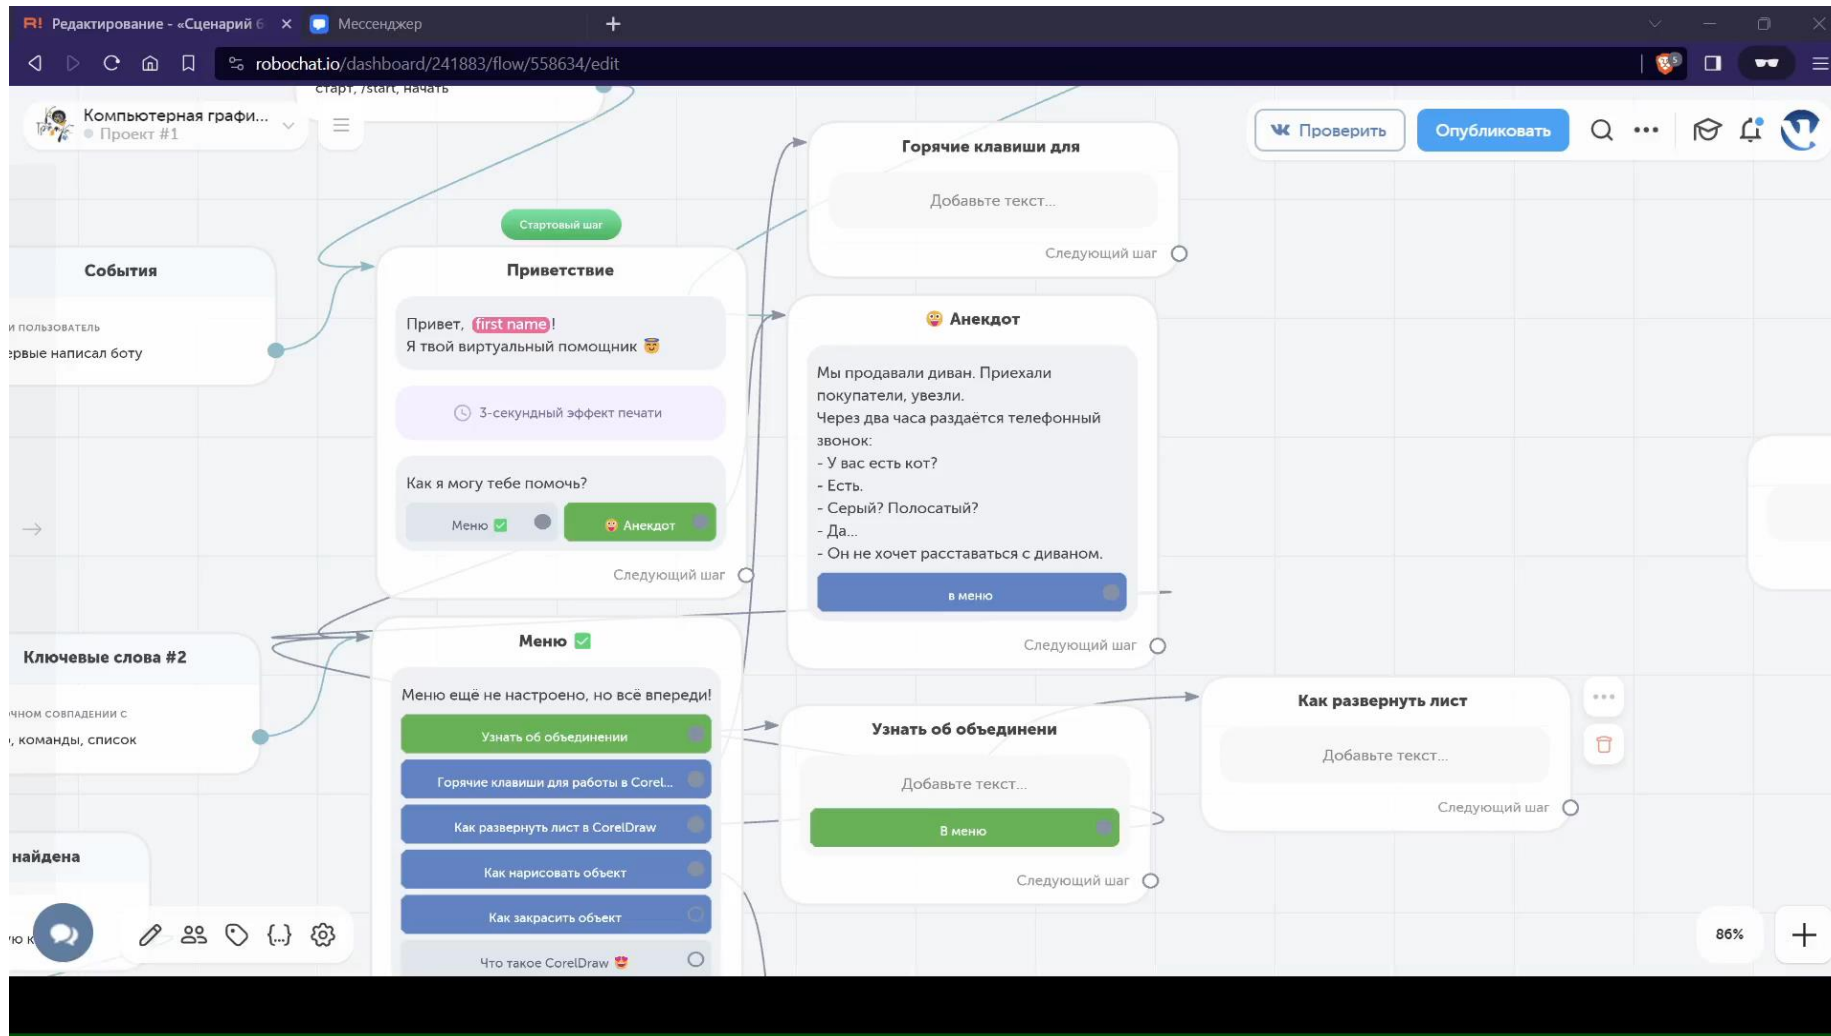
R! Редактирование - «Сценарий 6 ×
Мессенджер
+
robochat.io/dashboard/241883/flow/558634/edit

Компьютерная графи...
Проект #1

старт, /start, начать

Проверить
Опубликовать

Горячие клавиши для
Добавьте текст...
Следующий шаг

Стартовый шаг

События
и пользователь
ервые написал боту

Приветствие
Привет, first name!
Я твой виртуальный помощник 😇

3-секундный эффект печати

Как я могу тебе помочь?
Меню ✅
😜 Анекдот
Следующий шаг

😜 Анекдот
Мы продавали диван. Приехали покупатели, увезли.
Через два часа раздаётся телефонный звонок:
- У вас есть кот?
- Есть.
- Серый? Полосатый?
- Да...
- Он не хочет расставаться с диваном.
в меню
Следующий шаг

Ключевые слова #2
чном совпадении с
, команды, список

Меню ✅
Меню ещё не настроено, но всё впереди!
Узнать об объединении
Горячие клавиши для работы в Corel...
Как развернуть лист в CorelDraw
Как нарисовать объект
Как закрасить объект
Что такое CorelDraw 😍

Узнать об объединени
Добавьте текст...
В меню
Следующий шаг

Как развернуть лист
Добавьте текст...
Следующий шаг

найдена
ю к

86%